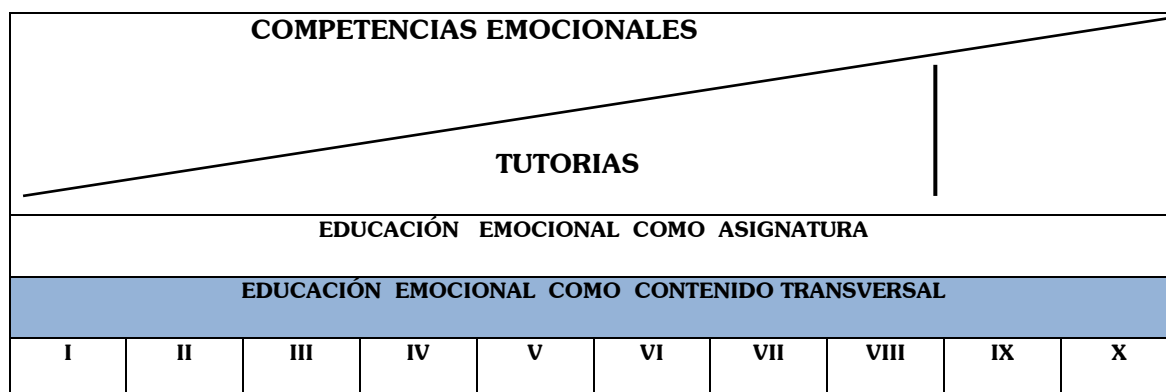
COMPETENCIAS EMOCIONALES

TUTORIAS

EDUCACIÓN EMOCIONAL COMO ASIGNATURA

EDUCACIÓN EMOCIONAL COMO CONTENIDO TRANSVERSAL

| I | II | III | IV | V | VI | VII | VIII | IX | X |
|---|---|---|---|---|---|---|---|---|---|